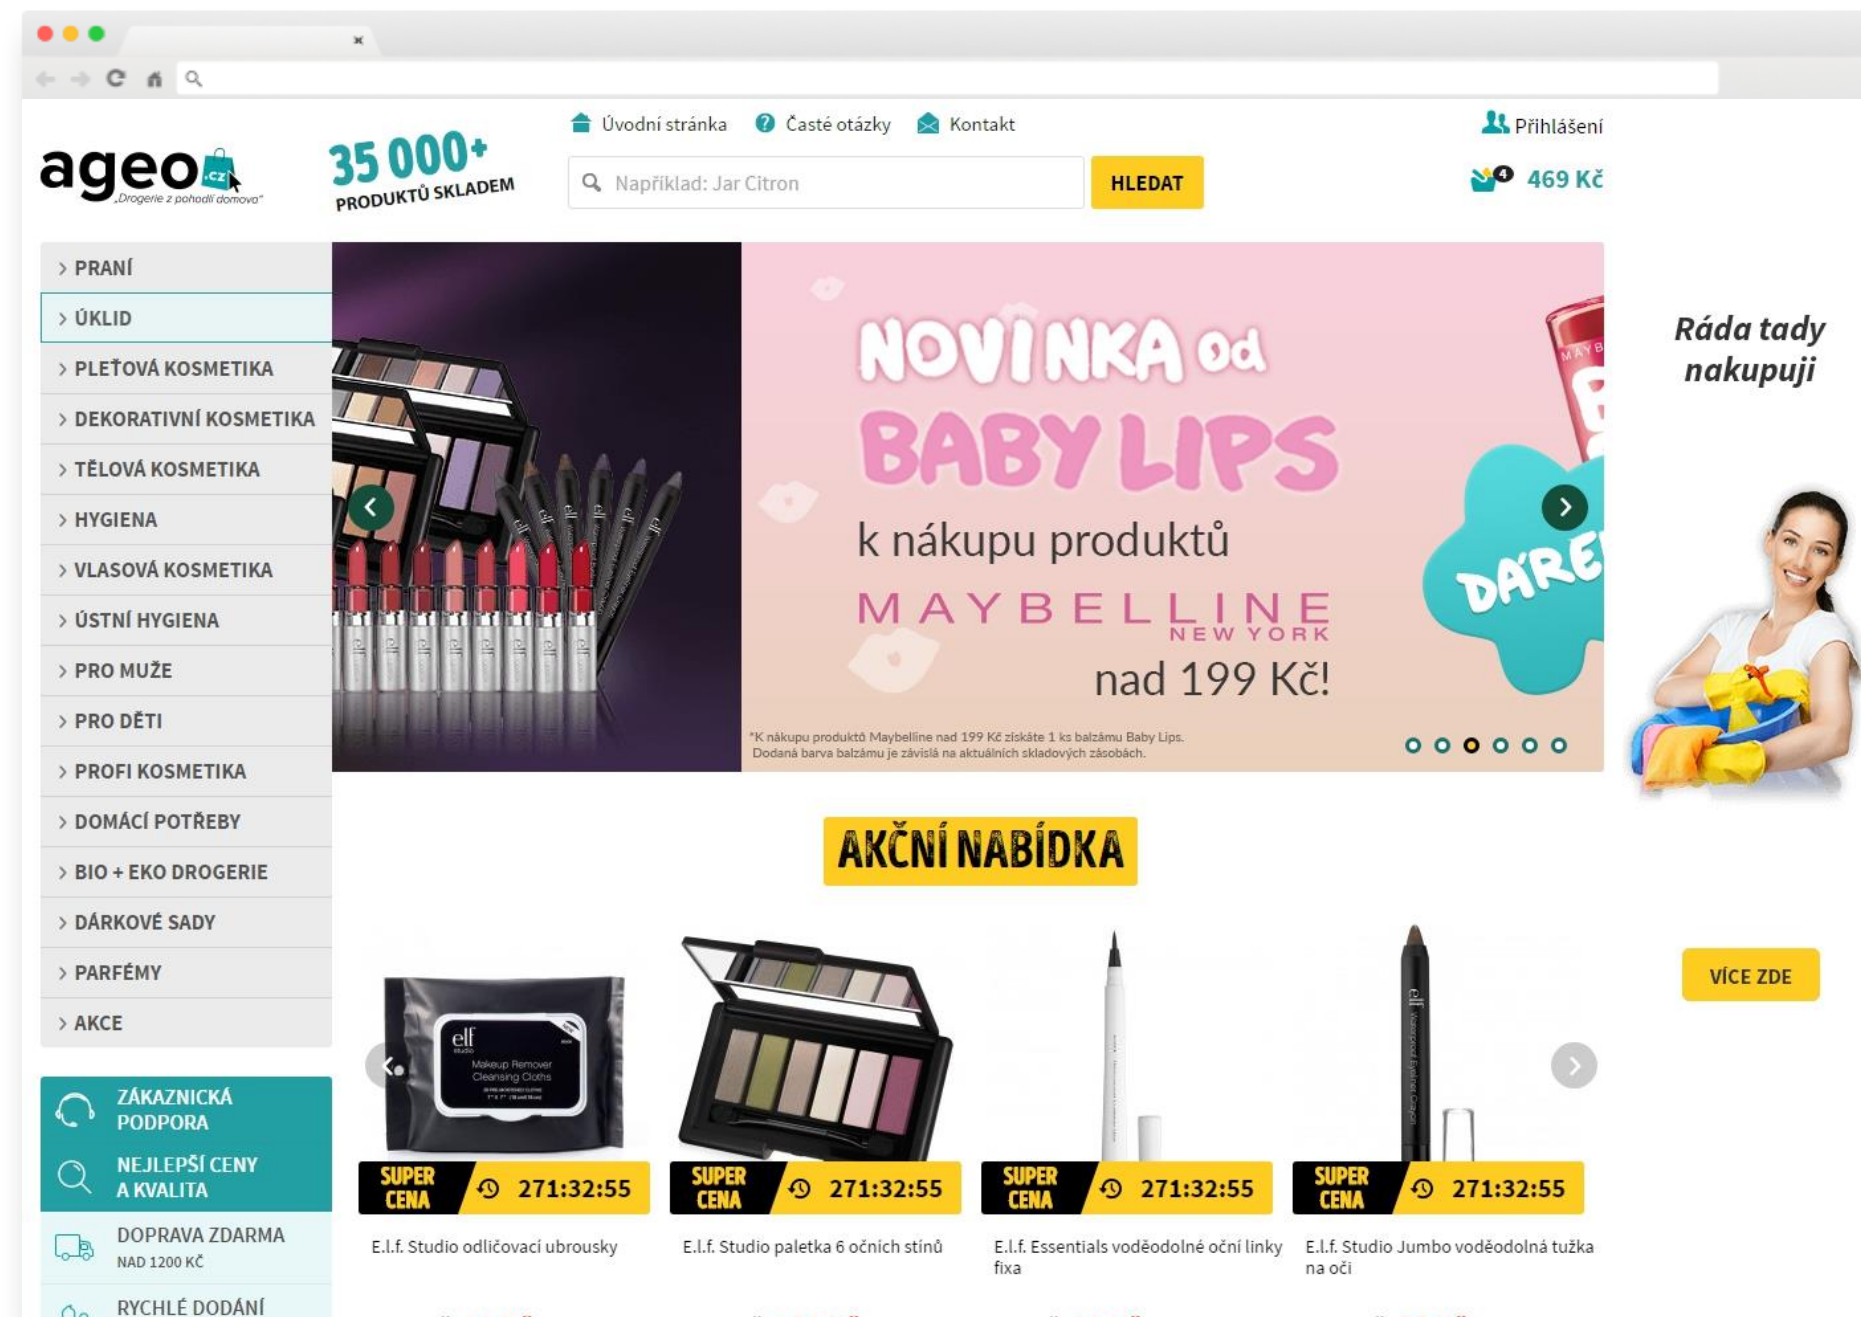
Úvodní stránka Časté otázky Kontakt

Přihlášení

ageo .cz
„Drogerie z pohodlí domova"

35 000+ PRODUKTŮ SKLADEM

Například: Jar Citron

HLEDAT

4 469 Kč

PRANÍ
ÚKLID
PLEŤOVÁ KOSMETIKA
DEKORATIVNÍ KOSMETIKA
TĚLOVÁ KOSMETIKA
HYGIENA
VLASOVÁ KOSMETIKA
ÚSTNÍ HYGIENA
PRO MUŽE
PRO DĚTI
PROFI KOSMETIKA
DOMÁCÍ POTŘEBY
BIO + EKO DROGERIE
DÁRKOVÉ SADY
PARFÉMY
AKCE

NOVINKA od BABY LIPS
k nákupu produktů
MAYBELLINE NEW YORK
nad 199 Kč!
DÁRE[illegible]

*K nákupu produktů Maybelline nad 199 Kč získáte 1 ks balzámu Baby Lips. Dodaná barva balzámu je závislá na aktuálních skladových zásobách.

Ráda tady nakupuji

AKČNÍ NABÍDKA

VÍCE ZDE

ZÁKAZNICKÁ PODPORA
NEJLEPŠÍ CENY A KVALITA
DOPRAVA ZDARMA NAD 1200 KČ
RYCHLÉ DODÁNÍ

SUPER CENA 271:32:55
E.l.f. Studio odličovací ubrousky

SUPER CENA 271:32:55
E.l.f. Studio paletka 6 očních stínů

SUPER CENA 271:32:55
E.l.f. Essentials voděodolné oční linky fixa

SUPER CENA 271:32:55
E.l.f. Studio Jumbo voděodolná tužka na oči